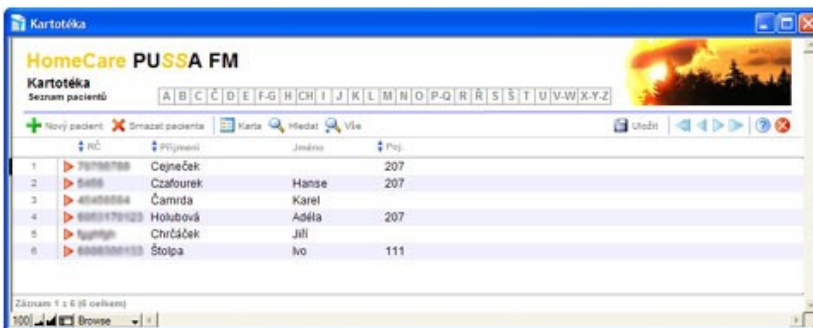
Kartotéka

HomeCare PUSSA FM

Kartotéka
Seznam pacientů

A B C Č D E F-G H CH I J K L M N O P-Q R Ř S Š T U V-W X-Y-Z

Nový pacient Smazat pacienta Karta Hledat Vše Uložit

| | RČ | Příjmení | Jméno | Poj. |
|---|---|---|---|---|
| 1 | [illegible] | Cejneček | | 207 |
| 2 | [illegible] | Czafourek | Hanse | 207 |
| 3 | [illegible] | Čamrda | Karel | |
| 4 | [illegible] | Holubová | Adéla | 207 |
| 5 | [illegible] | Chrčáček | Jiří | |
| 6 | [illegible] | Štolpa | Ivo | 111 |

Záznam 1 z 6 (6 celkem)

100 Browse